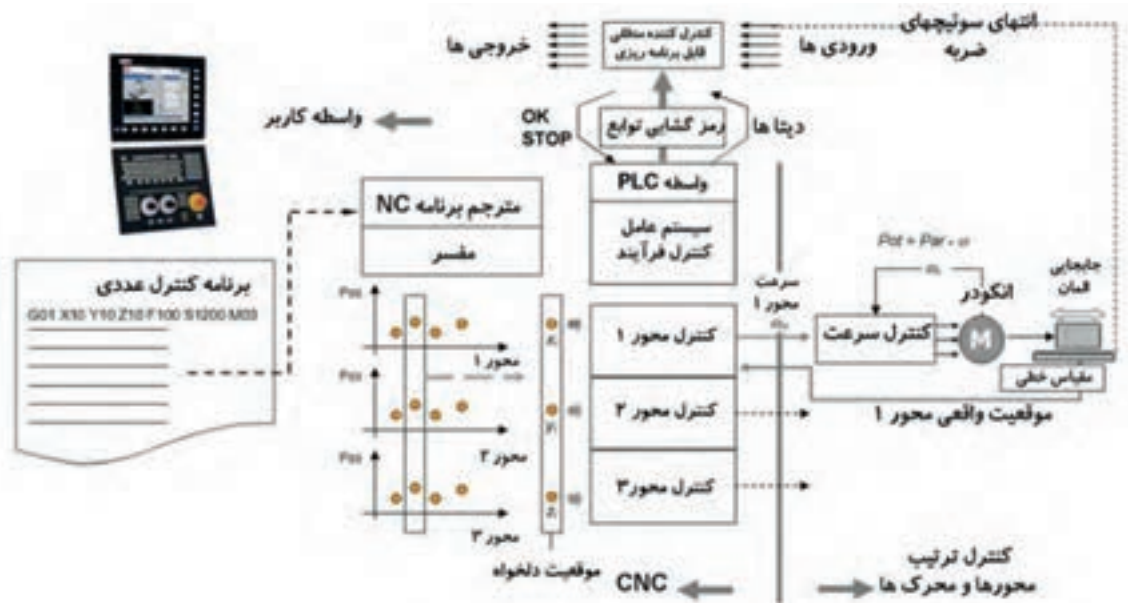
کنترل کننده منطقی قابل برنامه ریزی

خروجی ها

ورودی ها

انتهای سوئیچهای ضربه

واسطه کاربر

OK STOP

رمز گشایی توابع

دیتا ها

واسطه PLC

مترجم برنامه NC

مفسر

سیستم عامل کنترل فرآیند

برنامه کنترل عددی

G01 X10 Y10 Z10 F100 S1200 M03

Pos

محور ۱

Pos

محور ۲

Pos

محور ۳

کنترل محور ۱

کنترل محور ۲

کنترل محور۳

سرعت محور ۱

$Pot = Par \cdot \omega$

انکودر

جابجایی المان

کنترل سرعت

M

مقیاس خطی

موقعیت واقعی محور ۱

موقعیت دلخواه

CNC

کنترل ترتیب محورها و محرک ها